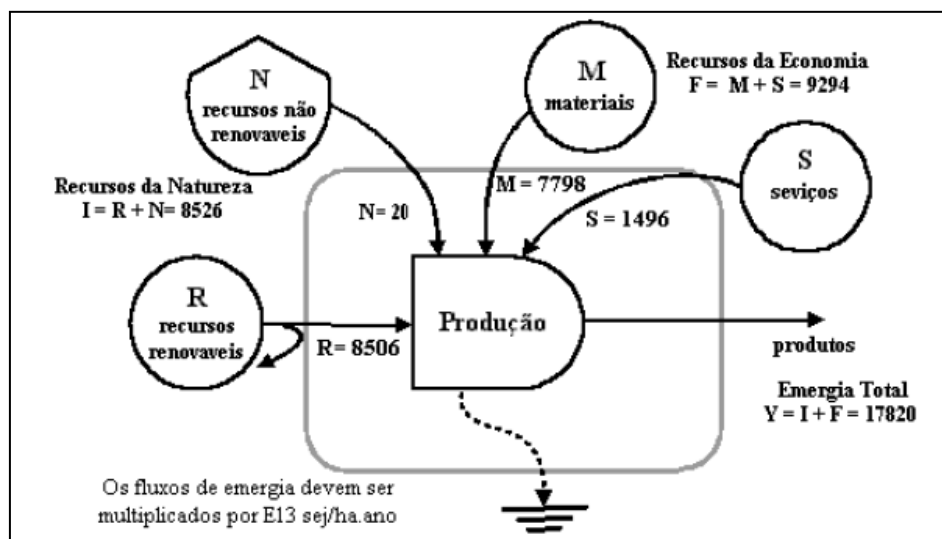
N
recursos não renovaveis

M
materiais

Recursos da Economia
F = M + S = 9294

S
seviços

Recursos da Natureza
I = R + N= 8526

N= 20

M = 7798

S = 1496

R
recursos renovaveis

R= 8506

Produção

produtos

Emergia Total
Y = I + F = 17820

Os fluxos de emergia devem ser multiplicados por E13 sej/ha.ano